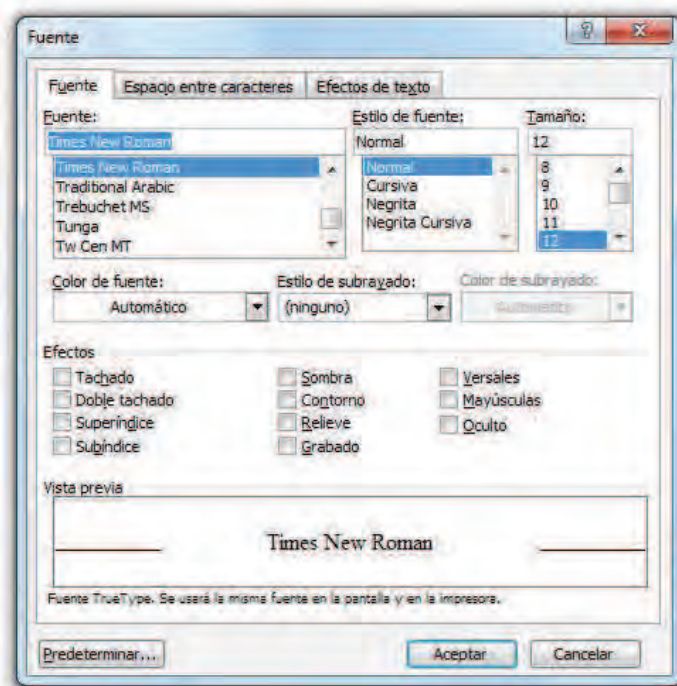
Fuente

Fuente | Espacio entre caracteres | Efectos de texto

Fuente:
Times New Roman
Times New Roman
Traditional Arabic
Trebuchet MS
Tunga
Tw Cen MT

Estilo de fuente:
Normal
Normal
Cursiva
Negrita
Negrita Cursiva

Tamaño:
12
8
9
10
11
12

Color de fuente:
Automático

Estilo de subrayado:
(ninguno)

Color de subrayado:
Automático

Efectos
Tachado
Doble tachado
Superíndice
Subíndice
Sombra
Contorno
Relieve
Grabado
Versales
Mayúsculas
Oculto

Vista previa
Times New Roman

Fuente TrueType. Se usará la misma fuente en la pantalla y en la impresora.

Predeterminar... | Aceptar | Cancelar